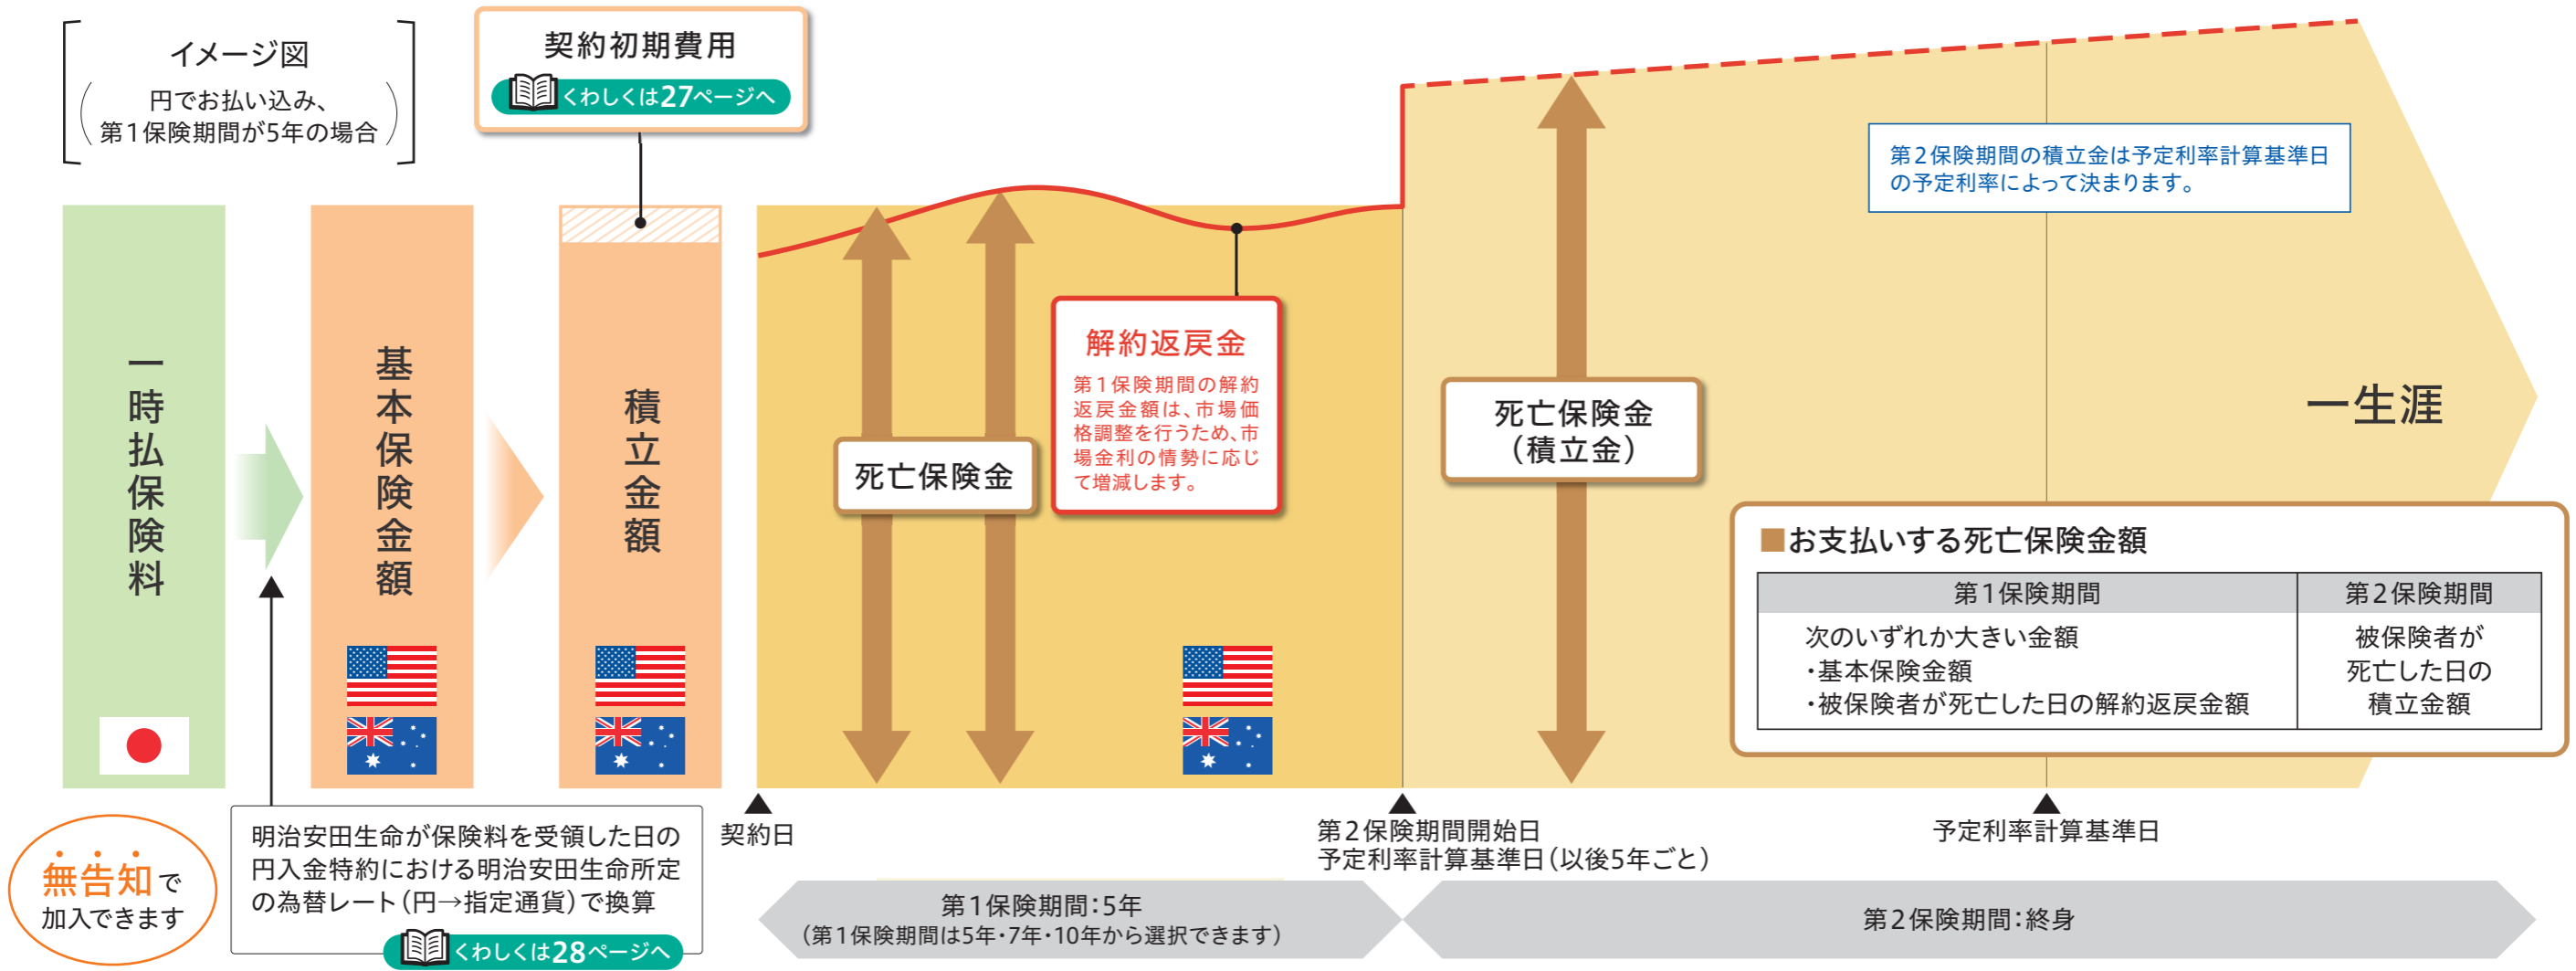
イメージ図
（円でお払い込み、第１保険期間が5年の場合）

契約初期費用
くわしくは27ページへ

一時払保険料

基本保険金額

積立金額

死亡保険金

解約返戻金
第１保険期間の解約返戻金額は、市場価格調整を行うため、市場金利の情勢に応じて増減します。

死亡保険金（積立金）

第２保険期間の積立金は予定利率計算基準日の予定利率によって決まります。

一生涯

■お支払いする死亡保険金額

| 第１保険期間 | 第２保険期間 |
|---|---|
| 次のいずれか大きい金額<br>・基本保険金額<br>・被保険者が死亡した日の解約返戻金額 | 被保険者が死亡した日の積立金額 |

無告知で加入できます

明治安田生命が保険料を受領した日の円入金特約における明治安田生命所定の為替レート（円→指定通貨）で換算
くわしくは28ページへ

契約日

第２保険期間開始日
予定利率計算基準日（以後5年ごと）

予定利率計算基準日

第１保険期間：5年
（第１保険期間は5年・7年・10年から選択できます）

第２保険期間：終身